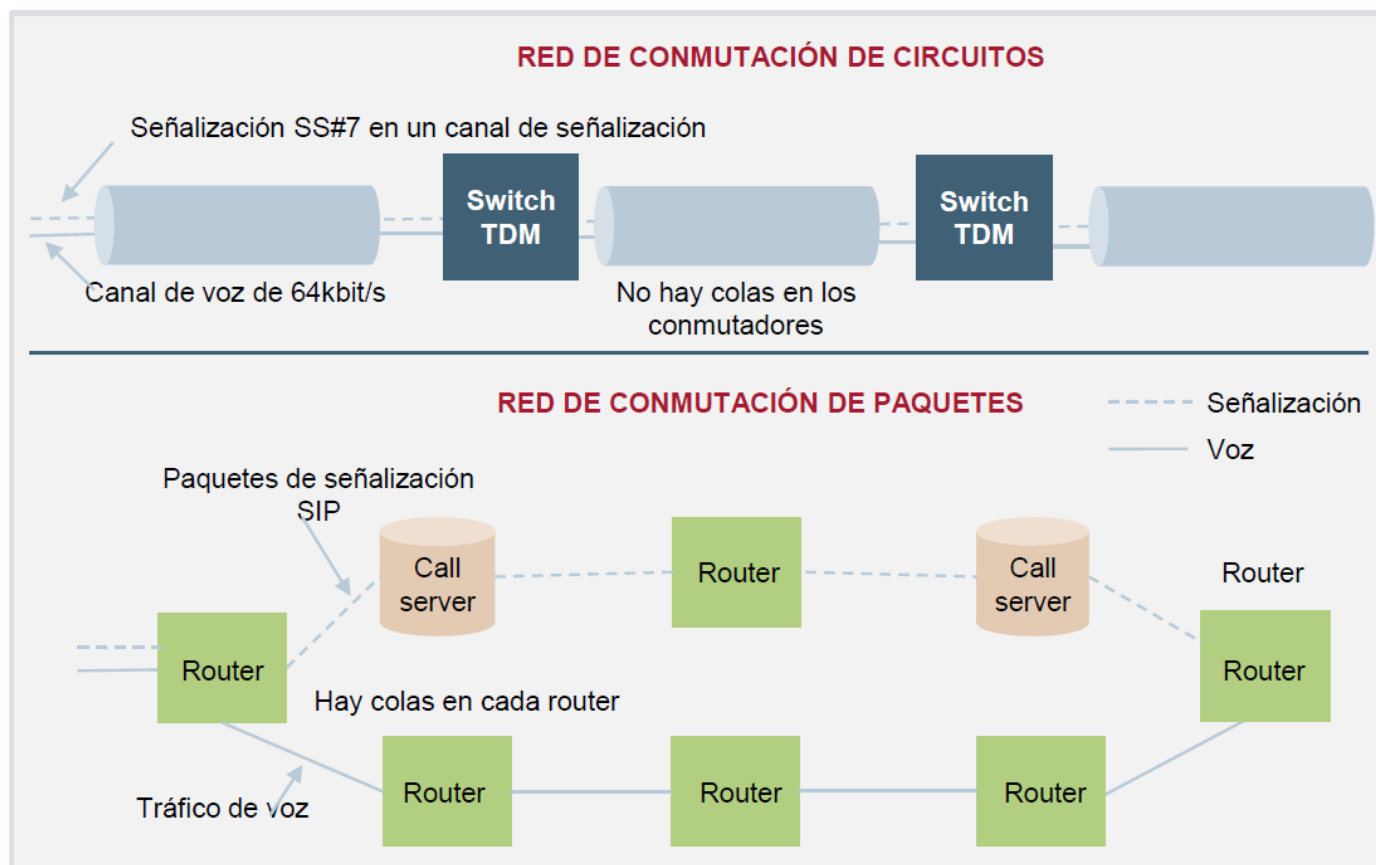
RED DE CONMUTACIÓN DE CIRCUITOS

Señalización SS#7 en un canal de señalización

Switch TDM

Switch TDM

Canal de voz de 64kbit/s

No hay colas en los conmutadores

RED DE CONMUTACIÓN DE PAQUETES

Señalización

Voz

Paquetes de señalización SIP

Call server

Router

Call server

Router

Router

Router

Hay colas en cada router

Router

Router

Router

Tráfico de voz